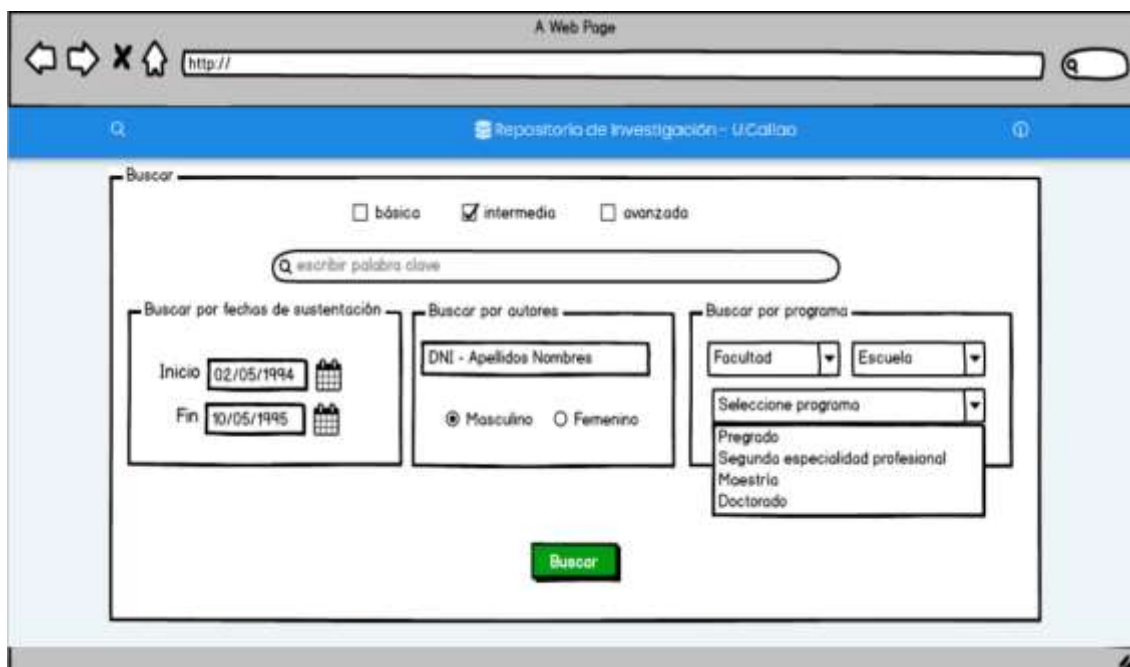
A Web Page

http://

Repositorio de Investigación - UCallao

Buscar

básica
intermedia
avanzada

escribir palabra clave

Buscar por fechas de sustentación

Inicio 02/05/1994

Fin 10/05/1995

Buscar por autores

DNI - Apellidos Nombres

Masculino
Femenino

Buscar por programa

Facultad
Escuela

Seleccione programa

Pregrado
Segunda especialidad profesional
Maestría
Doctorado

Buscar